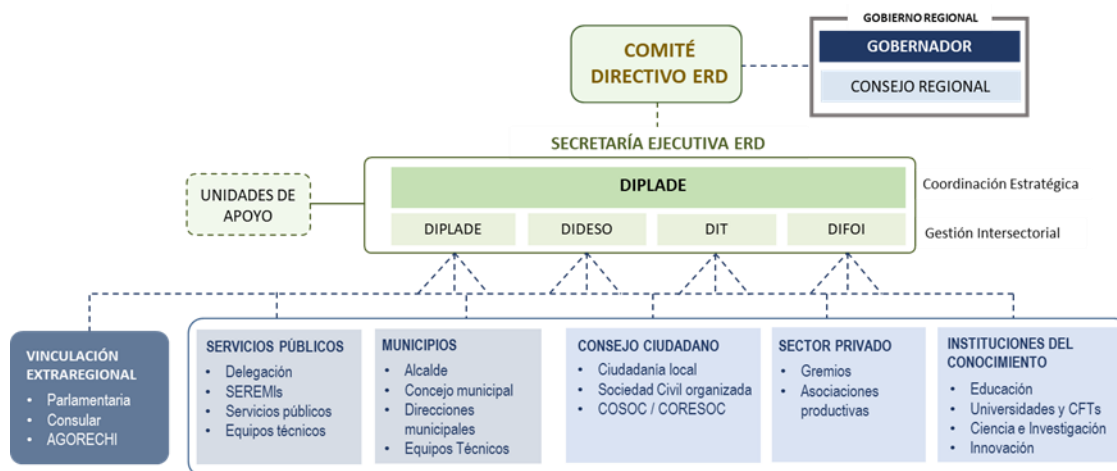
GOBIERNO REGIONAL

GOBERNADOR

CONSEJO REGIONAL

COMITÉ DIRECTIVO ERD

SECRETARÍA EJECUTIVA ERD

UNIDADES DE APOYO

DIPLADE

Coordinación Estratégica

DIPLADE

DIDESO

DIT

DIFOI

Gestión Intersectorial

VINCULACIÓN EXTRAREGIONAL
• Parlamentaria
• Consular
• AGORECHI

SERVICIOS PÚBLICOS
• Delegación
• SEREMIs
• Servicios públicos
• Equipos técnicos

MUNICIPIOS
• Alcalde
• Concejo municipal
• Direcciones municipales
• Equipos Técnicos

CONSEJO CIUDADANO
• Ciudadanía local
• Sociedad Civil organizada
• COSOC / CORESOC

SECTOR PRIVADO
• Gremios
• Asociaciones productivas

INSTITUCIONES DEL CONOCIMIENTO
• Educación
• Universidades y CFTs
• Ciencia e Investigación
• Innovación